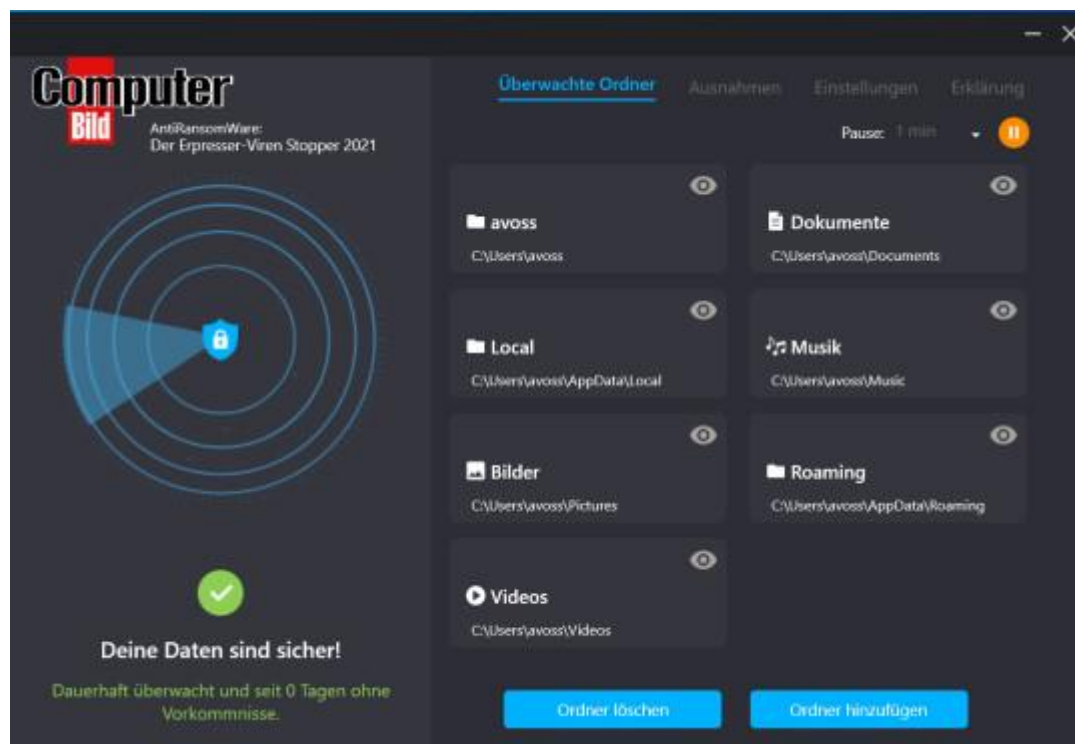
Computer Bild
AntiRansomWare:
Der Erpresser-Viren Stopper 2021

Überwachte Ordner Ausnahmen Einstellungen Erklärung

Pause: 1 min

avoss
C:\Users\avoss

Dokumente
C:\Users\avoss\Documents

Local
C:\Users\avoss\AppData\Local

Musik
C:\Users\avoss\Music

Bilder
C:\Users\avoss\Pictures

Roaming
C:\Users\avoss\AppData\Roaming

Videos
C:\Users\avoss\Videos

Deine Daten sind sicher!

Dauerhaft überwacht und seit 0 Tagen ohne Vorkommnisse.

Ordner löschen

Ordner hinzufügen